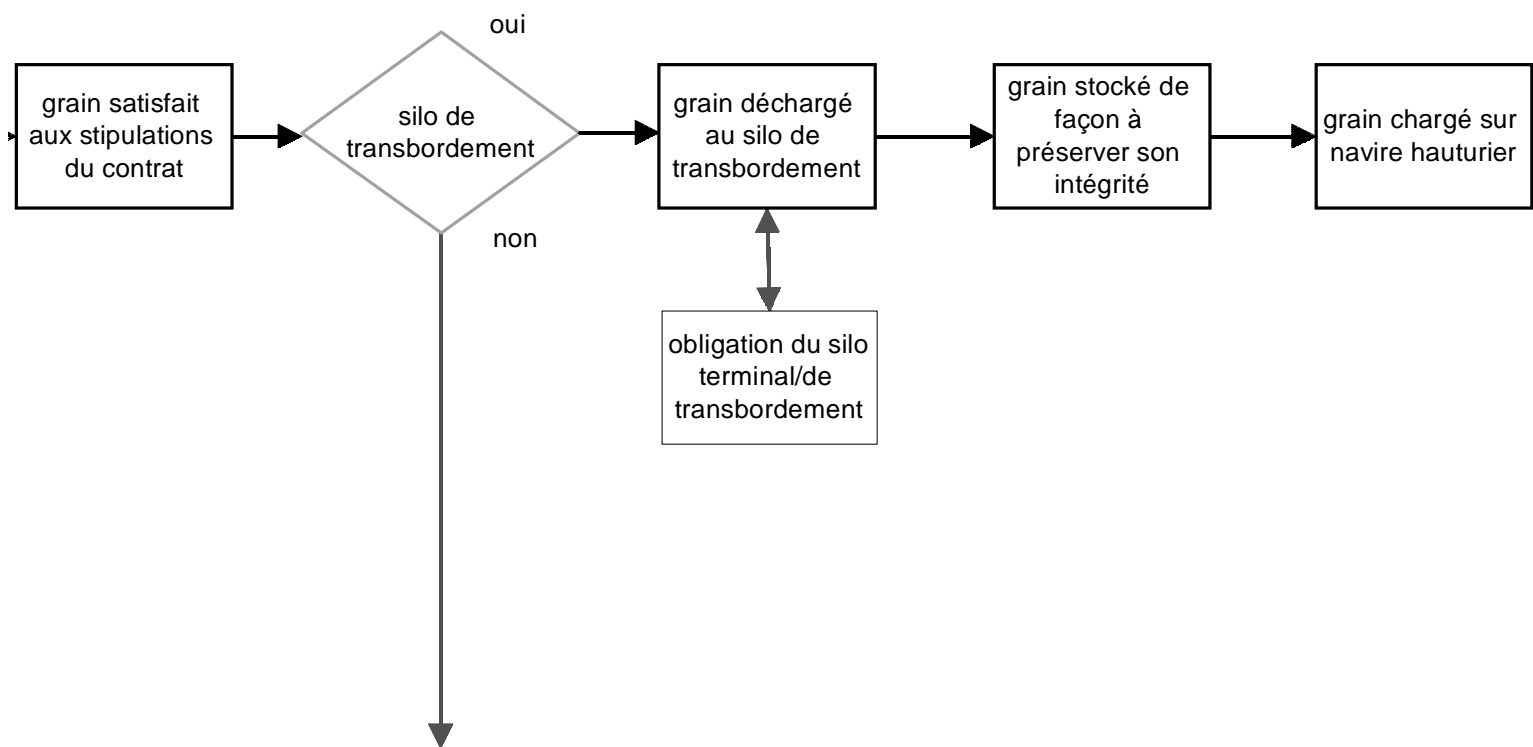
grain satisfait aux stipulations du contrat

oui

silo de transbordement

non

grain déchargé au silo de transbordement

obligation du silo terminal/de transbordement

grain stocké de façon à préserver son intégrité

grain chargé sur navire hauturier